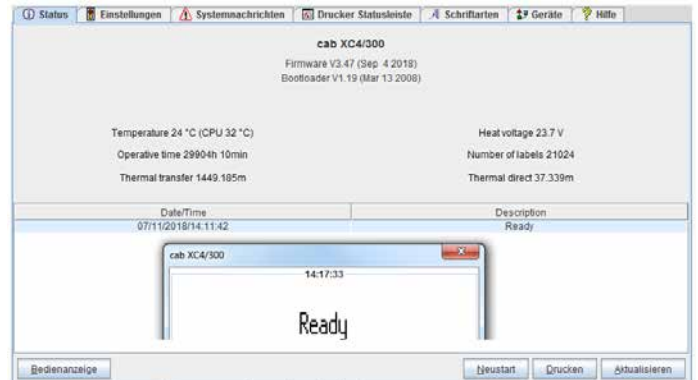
Status | Einstellungen | Systemnachrichten | Drucker Statusleiste | Schriftarten | Geräte | Hilfe

cab XC4/300
Firmware V3.47 (Sep 4 2018)
Bootloader V1.19 (Mar 13 2008)

Temperature 24 °C (CPU 32 °C)
Operative time 29904h 10min
Thermal transfer 1449.185m

Heat voltage 23.7 V
Number of labels 21024
Thermal direct 37.339m

| Date/Time | Description |
|---|---|
| 07/11/2018/14:11:42 | Ready |

cab XC4/300
14:17:33
Ready

Bedienanzeige
Neustart
Drucken
Aktualisieren